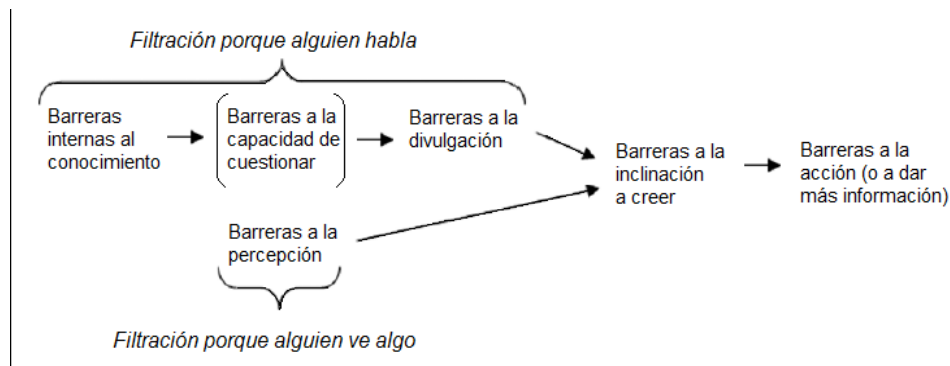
Filtración porque alguien habla

Barreras internas al conocimiento

Barreras a la capacidad de cuestionar

Barreras a la divulgación

Barreras a la inclinación a creer

Barreras a la acción (o a dar más información)

Barreras a la percepción

Filtración porque alguien ve algo